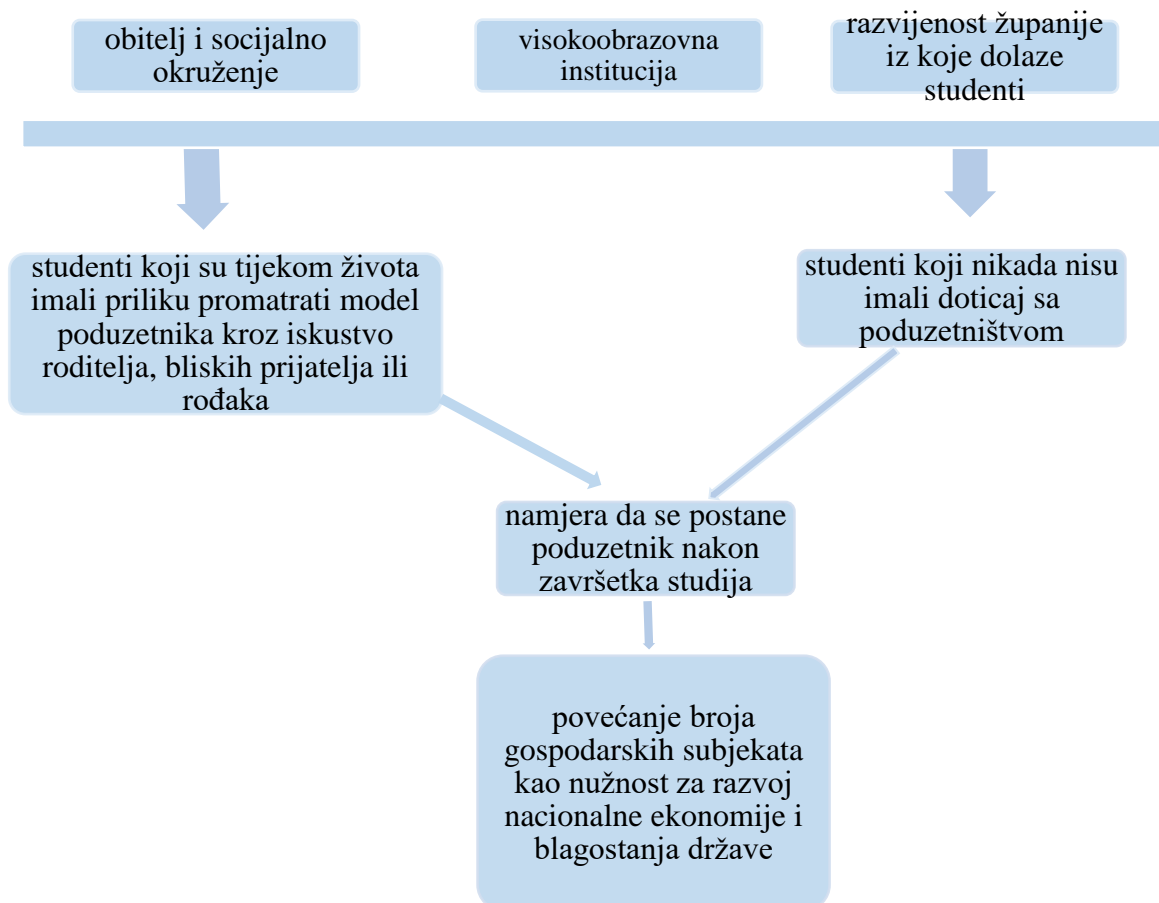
obitelj i socijalno okruženje

visokoobrazovna institucija

razvijenost županije iz koje dolaze studenti

studenti koji su tijekom života imali priliku promatrati model poduzetnika kroz iskustvo roditelja, bliskih prijatelja ili rođaka

studenti koji nikada nisu imali doticaj sa poduzetništvom

namjera da se postane poduzetnik nakon završetka studija

povećanje broja gospodarskih subjekata kao nužnost za razvoj nacionalne ekonomije i blagostanja države